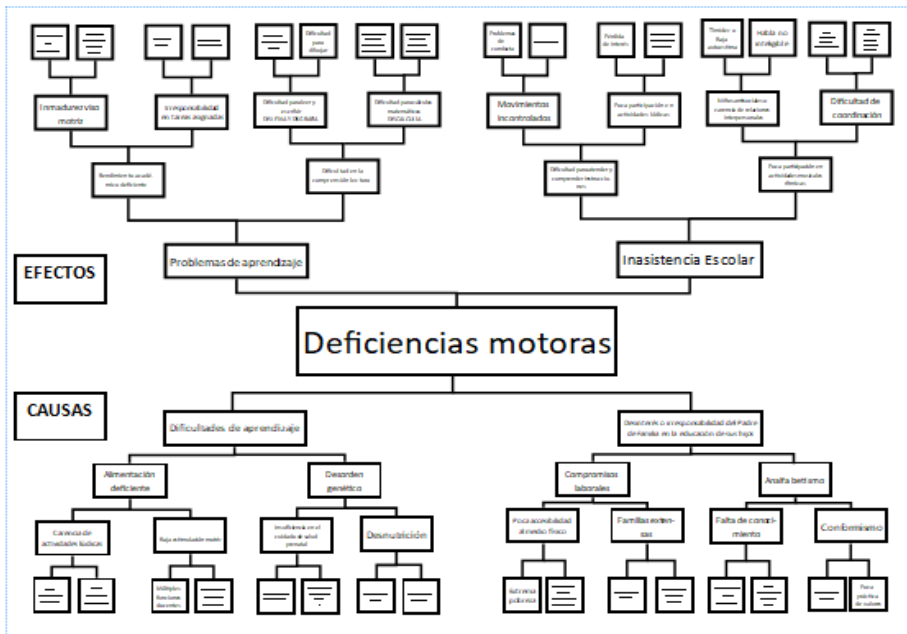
Dificultad para dibujar

Problemas de conducta

Pérdida de interés

Timidez o baja autoestima

Habla no inteligible

Inmadurez viso motriz

Irresponsabilidad en tareas asignadas

Dificultad para leer y escribir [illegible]

Dificultad para calcular matemática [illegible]

Movimientos incontrolados

Poca participación en actividades lúdicas

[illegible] relaciones interpersonales

Dificultad de coordinación

Rendimiento académico deficiente

Dificultad en la comprensión lectora

Dificultad para atender y comprender instrucciones

Poca participación en actividades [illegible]

EFECTOS

Problemas de aprendizaje

Inasistencia Escolar

Deficiencias motoras

CAUSAS

Dificultades de aprendizaje

Desinterés o irresponsabilidad del Padre de familia en la educación de sus hijos

Alimentación deficiente

Desorden genético

Compromisos laborales

Analfabetismo

Carencia de actividades lúdicas

Baja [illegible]

Insuficiencia en el cuidado de salud prenatal

Desnutrición

Poca accesibilidad al medio físico

Familias extensas

Falta de conocimiento

Conformismo

Múltiples funciones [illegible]

Extrema pobreza

Poca práctica de valores